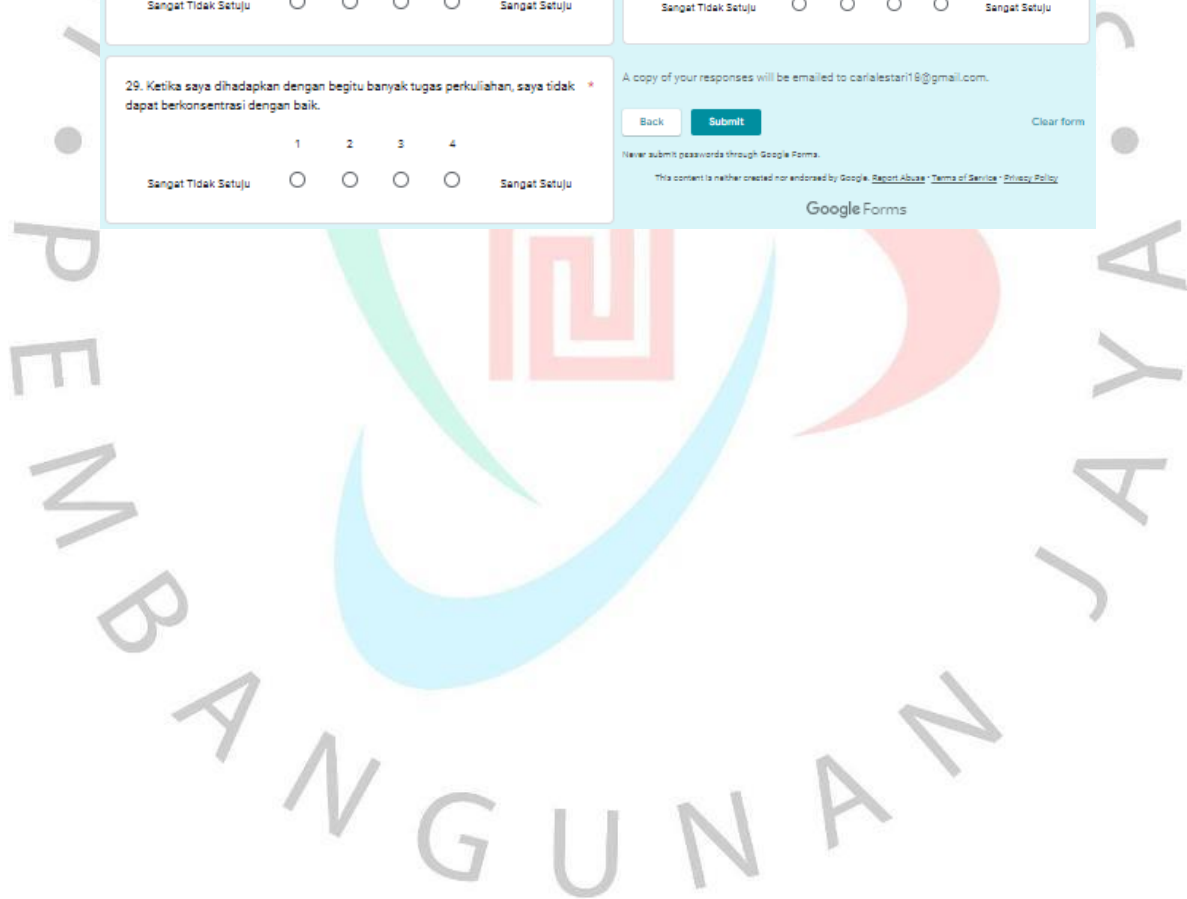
Sangat Tidak Setuju Sangat Setuju

Sangat Tidak Setuju Sangat Setuju

29. Ketika saya dihadapkan dengan begitu banyak tugas perkuliahan, saya tidak dapat berkonsentrasi dengan baik. *

1 2 3 4

Sangat Tidak Setuju Sangat Setuju

A copy of your responses will be emailed to carialestari18@gmail.com.

Back Submit Clear form

Never submit passwords through Google Forms.

This content is neither created nor endorsed by Google. Report Abuse - Terms of Service - Privacy Policy

Google Forms

PEMBANGUNAN JAYA